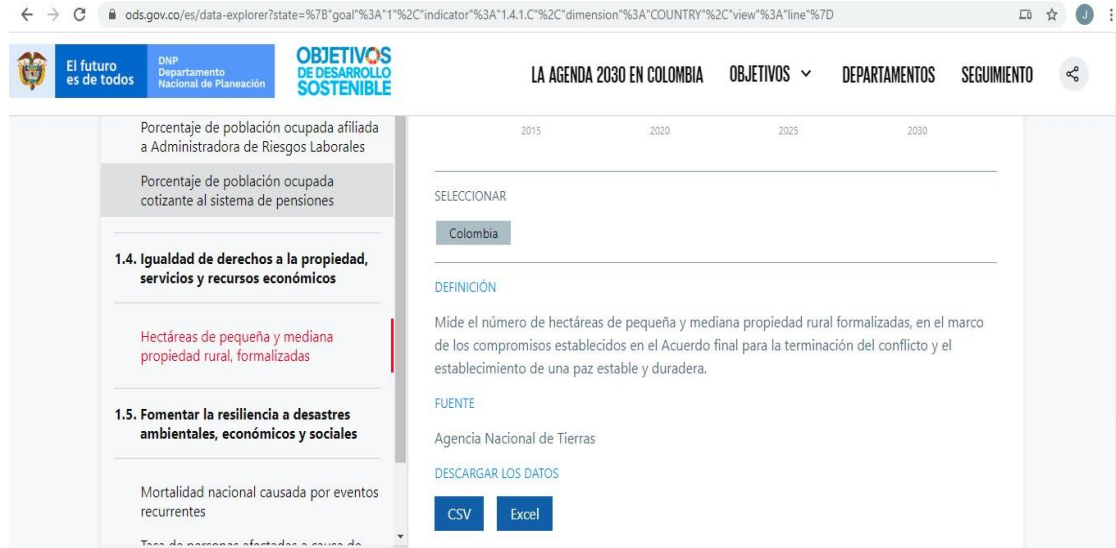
ods.gov.co/es/data-explorer?state=%7B"goal"%3A"1"%2C"indicator"%3A"1.4.1.C"%2C"dimension"%3A"COUNTRY"%2C"view"%3A"line"%7D

J

El futuro es de todos

DNP Departamento Nacional de Planeación

OBJETIVOS DE DESARROLLO SOSTENIBLE

LA AGENDA 2030 EN COLOMBIA OBJETIVOS DEPARTAMENTOS SEGUIMIENTO

Porcentaje de población ocupada afiliada a Administradora de Riesgos Laborales

Porcentaje de población ocupada cotizante al sistema de pensiones

1.4. Igualdad de derechos a la propiedad, servicios y recursos económicos

Hectáreas de pequeña y mediana propiedad rural, formalizadas

1.5. Fomentar la resiliencia a desastres ambientales, económicos y sociales

Mortalidad nacional causada por eventos recurrentes

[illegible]

2015 2020 2025 2030

SELECCIONAR

Colombia

DEFINICIÓN

Mide el número de hectáreas de pequeña y mediana propiedad rural formalizadas, en el marco de los compromisos establecidos en el Acuerdo final para la terminación del conflicto y el establecimiento de una paz estable y duradera.

FUENTE

Agencia Nacional de Tierras

DESCARGAR LOS DATOS

CSV Excel